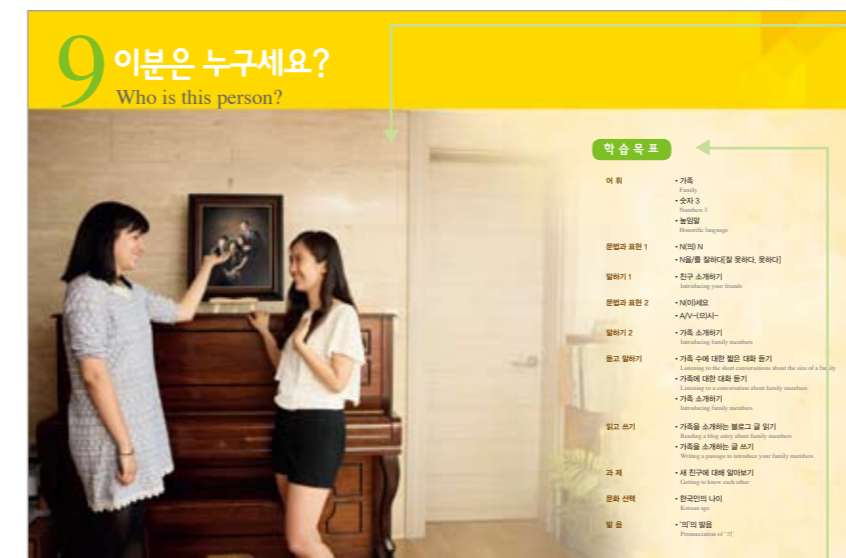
9 이분은 누구세요?
Who is this person?

학 습 목 표

어 휘
• 가족
Family
• 숫자 3
Numbers 3
• 높임말
Honorific language

문법과 표현 1
• N(의) N
• N을/를 잘하다[잘 못하다, 못하다]

말하기 1
• 친구 소개하기
Introducing your friends

문법과 표현 2
• N(이)세요
• A/V-(으)시-

말하기 2
• 가족 소개하기
Introducing family members

듣고 말하기
• 가족 수에 대한 짧은 대화 듣기
Listening to the short conversations about the size of a family
• 가족에 대한 대화 듣기
Listening to a conversation about family members
• 가족 소개하기
Introducing family members

읽고 쓰기
• 가족을 소개하는 블로그 글 읽기
Reading a blog entry about family members
• 가족을 소개하는 글 쓰기
Writing a passage to introduce your family members

과 제
• 새 친구에 대해 알아보기
Getting to know each other

문화 산책
• 한국인의 나이
Korean age

발 음
• '의'의 발음
Pronunciation of "의"